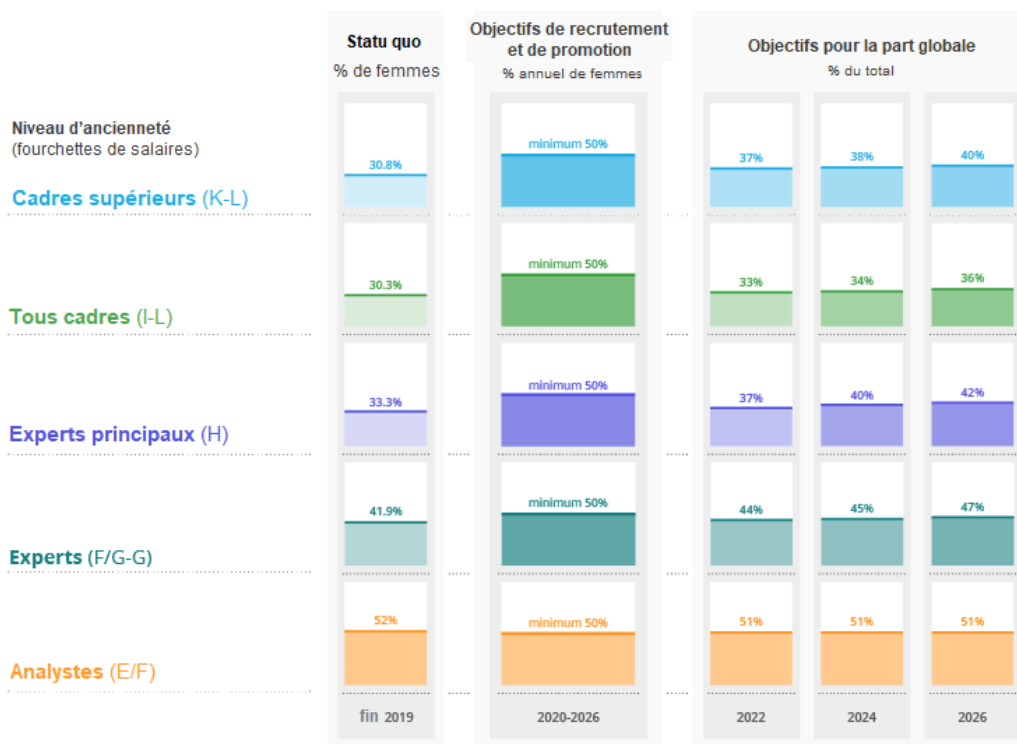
| Niveau d'ancienneté (fourchettes de salaires) | Statu quo % de femmes | Objectifs de recrutement et de promotion % annuel de femmes | Objectifs pour la part globale % du total | | |
|---|---|---|---|---|---|
| Cadres supérieurs (K-L) | 30.8% | minimum 50% | 37% | 38% | 40% |
| Tous cadres (I-L) | 30.3% | minimum 50% | 33% | 34% | 36% |
| Experts principaux (H) | 33.3% | minimum 50% | 37% | 40% | 42% |
| Experts (F/G-G) | 41.9% | minimum 50% | 44% | 45% | 47% |
| Analystes (E/F) | 52% | minimum 50% | 51% | 51% | 51% |
| | fin 2019 | 2020-2026 | 2022 | 2024 | 2026 |